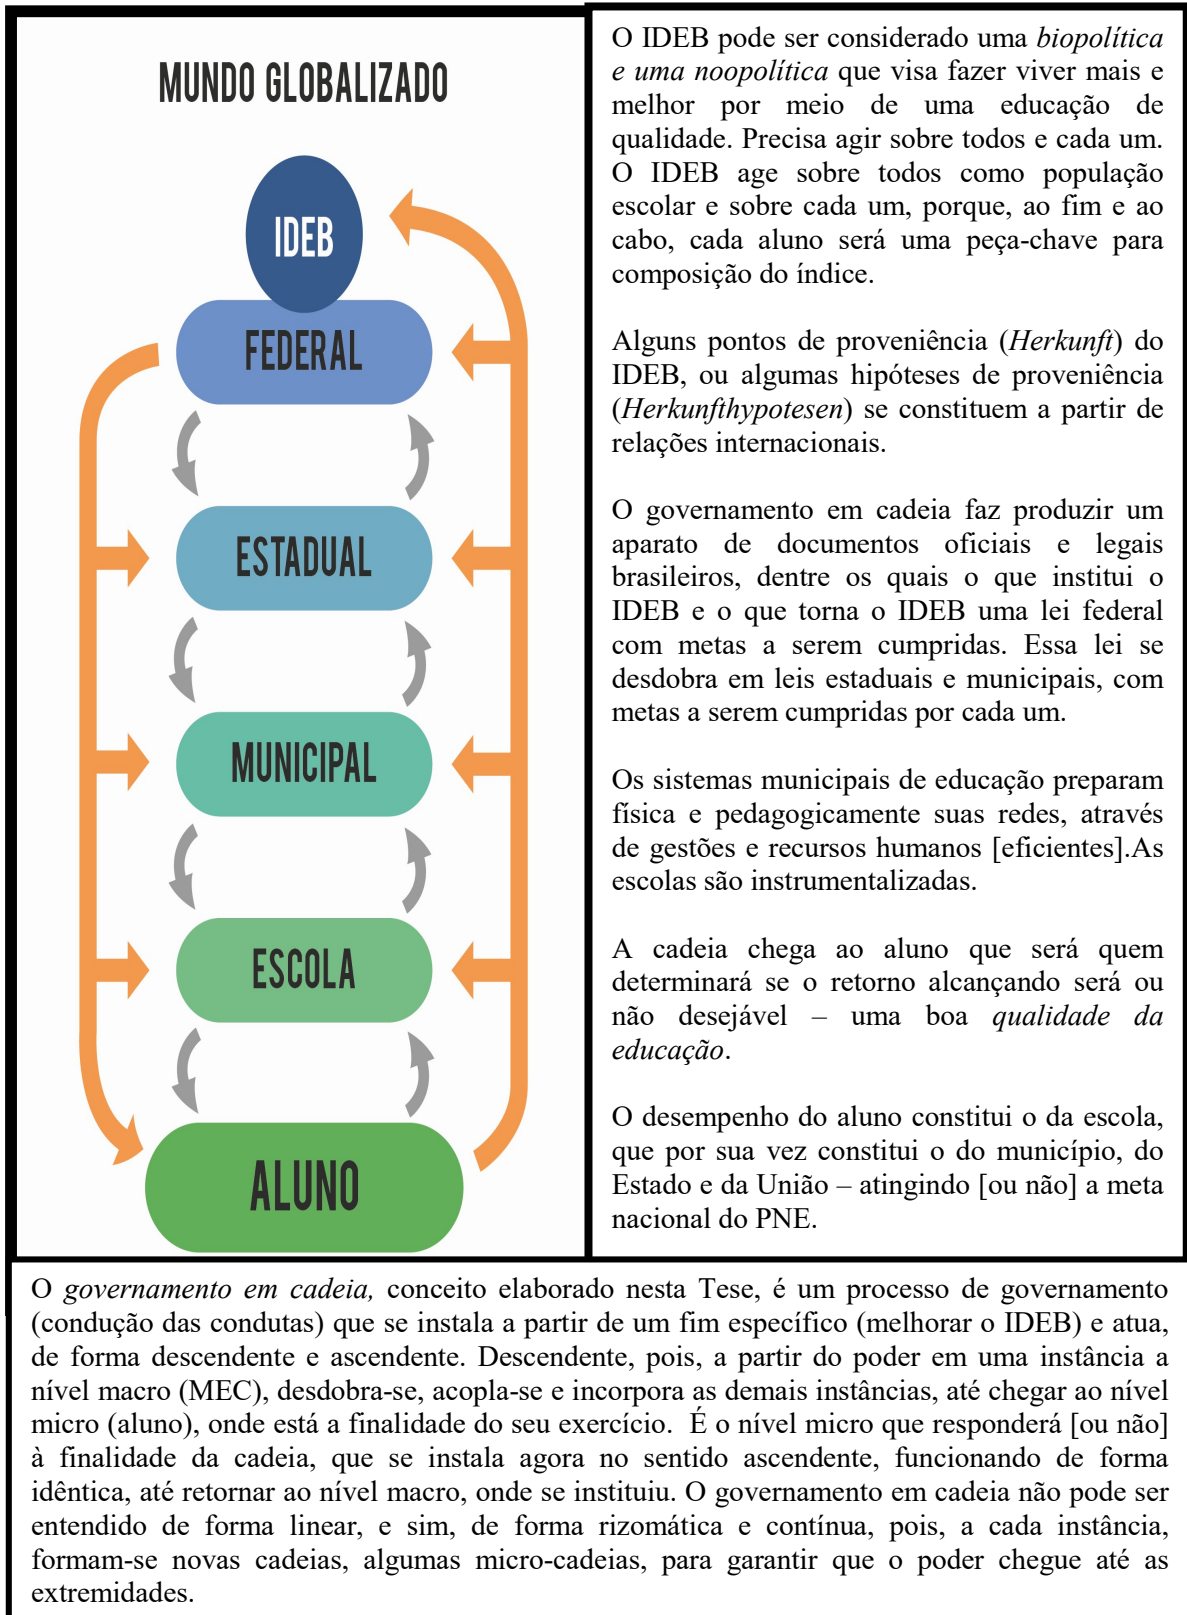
MUNDO GLOBALIZADO

IDEB

FEDERAL

ESTADUAL

MUNICIPAL

ESCOLA

ALUNO

O IDEB pode ser considerado uma *biopolítica e uma noopolítica* que visa fazer viver mais e melhor por meio de uma educação de qualidade. Precisa agir sobre todos e cada um. O IDEB age sobre todos como população escolar e sobre cada um, porque, ao fim e ao cabo, cada aluno será uma peça-chave para composição do índice.

Alguns pontos de proveniência (*Herkunft*) do IDEB, ou algumas hipóteses de proveniência (*Herkunfthypotesen*) se constituem a partir de relações internacionais.

O governamento em cadeia faz produzir um aparato de documentos oficiais e legais brasileiros, dentre os quais o que institui o IDEB e o que torna o IDEB uma lei federal com metas a serem cumpridas. Essa lei se desdobra em leis estaduais e municipais, com metas a serem cumpridas por cada um.

Os sistemas municipais de educação preparam física e pedagogicamente suas redes, através de gestões e recursos humanos [eficientes].As escolas são instrumentalizadas.

A cadeia chega ao aluno que será quem determinará se o retorno alcançando será ou não desejável – uma boa *qualidade da educação*.

O desempenho do aluno constitui o da escola, que por sua vez constitui o do município, do Estado e da União – atingindo [ou não] a meta nacional do PNE.

O *governamento em cadeia,* conceito elaborado nesta Tese, é um processo de governamento (condução das condutas) que se instala a partir de um fim específico (melhorar o IDEB) e atua, de forma descendente e ascendente. Descendente, pois, a partir do poder em uma instância a nível macro (MEC), desdobra-se, acopla-se e incorpora as demais instâncias, até chegar ao nível micro (aluno), onde está a finalidade do seu exercício. É o nível micro que responderá [ou não] à finalidade da cadeia, que se instala agora no sentido ascendente, funcionando de forma idêntica, até retornar ao nível macro, onde se instituiu. O governamento em cadeia não pode ser entendido de forma linear, e sim, de forma rizomática e contínua, pois, a cada instância, formam-se novas cadeias, algumas micro-cadeias, para garantir que o poder chegue até as extremidades.